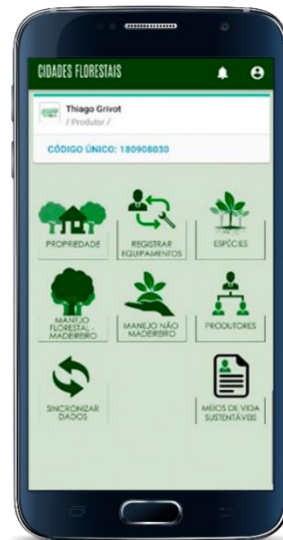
CIDADES FLORESTAIS

Thiago Grivot
/ Produtor /

CÓDIGO ÚNICO: 180908030

PROPRIEDADE

REGISTRAR EQUIPAMENTOS

ESPÉCIES

MANEJO FLORESTAL - MADEIREIRO

MANEJO NÃO MADEIREIRO

PRODUTORES

SINCRONIZAR DADOS

MEIOS DE VIDA SUSTENTÁVEIS